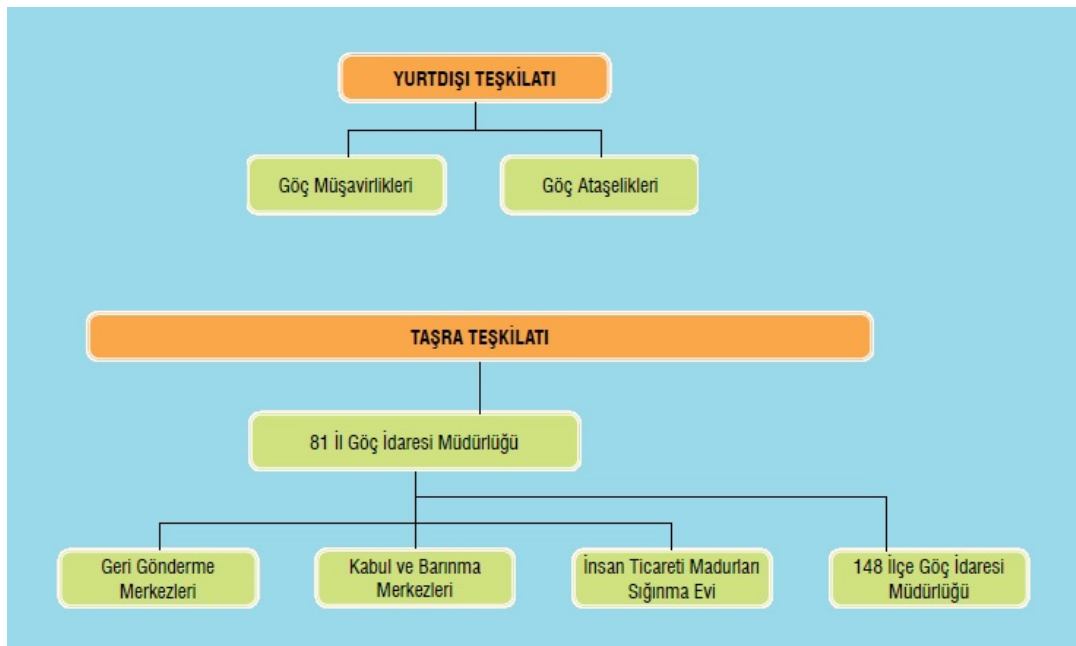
YURTDIŞI TEŞKİLATI

Göç Müşavirlikleri

Göç Ataşelikleri

TAŞRA TEŞKİLATI

81 İl Göç İdaresi Müdürlüğü

Geri Gönderme Merkezleri

Kabul ve Barınma Merkezleri

İnsan Ticareti Madurları Sığınma Evi

148 İlçe Göç İdaresi Müdürlüğü